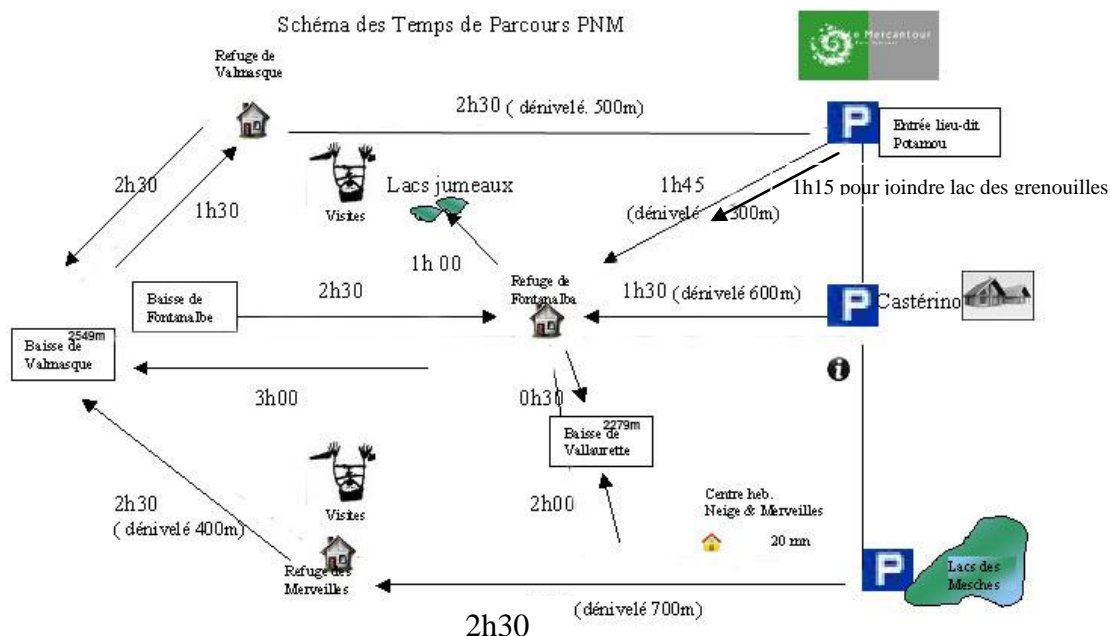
Schéma des Temps de Parcours PNM

Le Mercantour

Refuge de Valmasque

2h30 ( dénivelé. 500m)

P

Entrée lieu-dit Potamou

1h15 pour joindre lac des grenouilles

2h30

1h30

Visites

Lacs jumeaux

1h45 (dénivelé 300m)

1h 00

Refuge de Fontanalba

Baisse de Fontanalbe

2h30

1h30 (dénivelé 600m)

P

Castérino

2549m
Baisse de Valmasque

3h00

0h30

2279m
Baisse de Vallaurette

2h30 ( dénivelé 400m)

Visites

2h00

Centre heb. Neige & Merveilles

20 mn

P

Lacs des Mesches

Refuge des Merveilles

(dénivelé 700m)

2h30